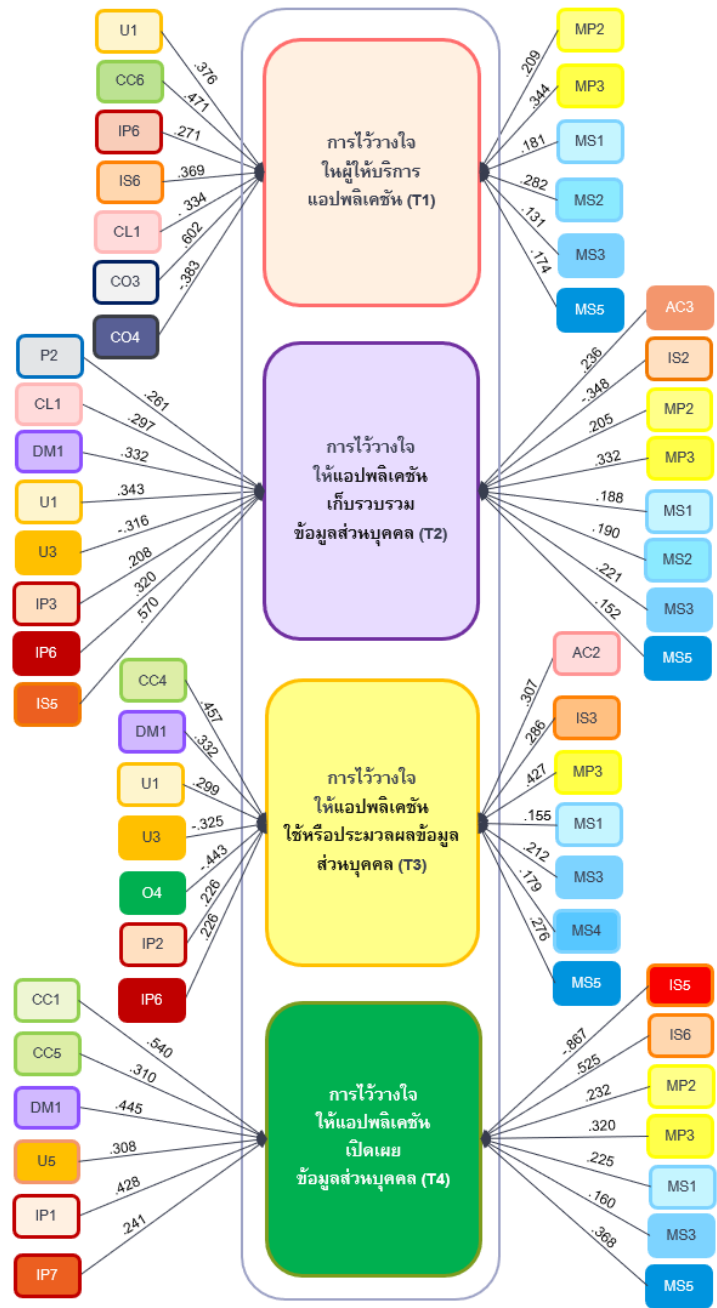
U1
.376
CC6
.471
IP6
.271
IS6
.369
CL1
.334
CO3
.602
CO4
.383

การไว้วางใจ
ในผู้ให้บริการ
แอปพลิเคชัน (T1)

MP2
.209
MP3
.344
MS1
.181
MS2
.282
MS3
.131
MS5
.174

P2
.261
CL1
.297
DM1
.332
U1
.343
U3
-.316
IP3
.208
IP6
.320
IS5
.570

การไว้วางใจ
ให้แอปพลิเคชัน
เก็บรวบรวม
ข้อมูลส่วนบุคคล (T2)

AC3
.236
IS2
-.348
MP2
.205
MP3
.332
MS1
.188
MS2
.190
MS3
.221
MS5
.152

CC4
.457
DM1
.332
U1
.299
U3
-.325
O4
.443
IP2
.226
IP6
.226

การไว้วางใจ
ให้แอปพลิเคชัน
ใช้หรือประมวลผลข้อมูล
ส่วนบุคคล (T3)

AC2
.307
IS3
.286
MP3
.427
MS1
.155
MS3
.212
MS4
.179
MS5
.276

CC1
.540
CC5
.310
DM1
.445
U5
.308
IP1
.428
IP7
.241

การไว้วางใจ
ให้แอปพลิเคชัน
เปิดเผย
ข้อมูลส่วนบุคคล (T4)

IS5
-.867
IS6
.525
MP2
.232
MP3
.320
MS1
.225
MS3
.160
MS5
.368